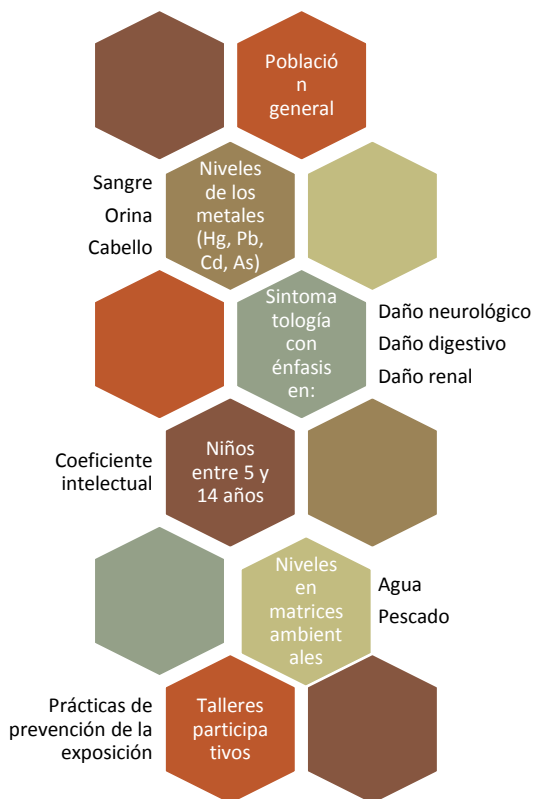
Población general

Sangre
Orina
Cabello

Niveles de los metales (Hg, Pb, Cd, As)

Sintomatología con énfasis en:

Daño neurológico
Daño digestivo
Daño renal

Coeficiente intelectual

Niños entre 5 y 14 años

Niveles en matrices ambientales

Agua
Pescado

Prácticas de prevención de la exposición

Talleres participativos